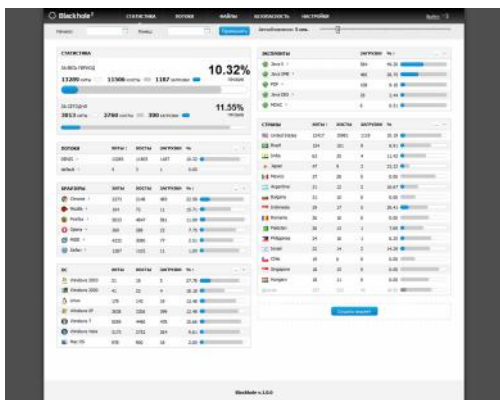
Blackhole²

СТАТИСТИКА ПОТОКИ ФАЙЛЫ БЕЗОПАСНОСТЬ НАСТРОЙКИ

Выйти

Начало: Конец: Применить Автообновление: 5 мин.

СТАТИСТИКА

ЗА ВЕСЬ ПЕРИОД

13200 хиты 11500 хосты 1187 загрузки

10.32%

пробив

ЗА СЕГОДНЯ

3813 хиты 2760 хосты 390 загрузки

11.55%

пробив

ПОТОКИ ХИТЫ ХОСТЫ ЗАГРУЗКИ %

ЭКСПЛОИТЫ ЗАГРУЗКИ %

Java X

Java SMB

PDF

Java DES

MDAC

БРАУЗЕРЫ ХИТЫ ХОСТЫ ЗАГРУЗКИ %

Chrome

Mozilla

Firefox

Opera

MSIE

Safari

ОС ХИТЫ ХОСТЫ ЗАГРУЗКИ %

Windows 2003

Windows 2000

Linux

Windows XP

Windows 7

Windows Vista

Mac OS

СТРАНЫ ХИТЫ ХОСТЫ ЗАГРУЗКИ %

United States

Brazil

India

Japan

Mexico

Argentina

Bulgaria

Indonesia

Romania

Pakistan

Philippines

Israel

Chile

Singapore

Hungary

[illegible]

Blackhole v.1.0.0